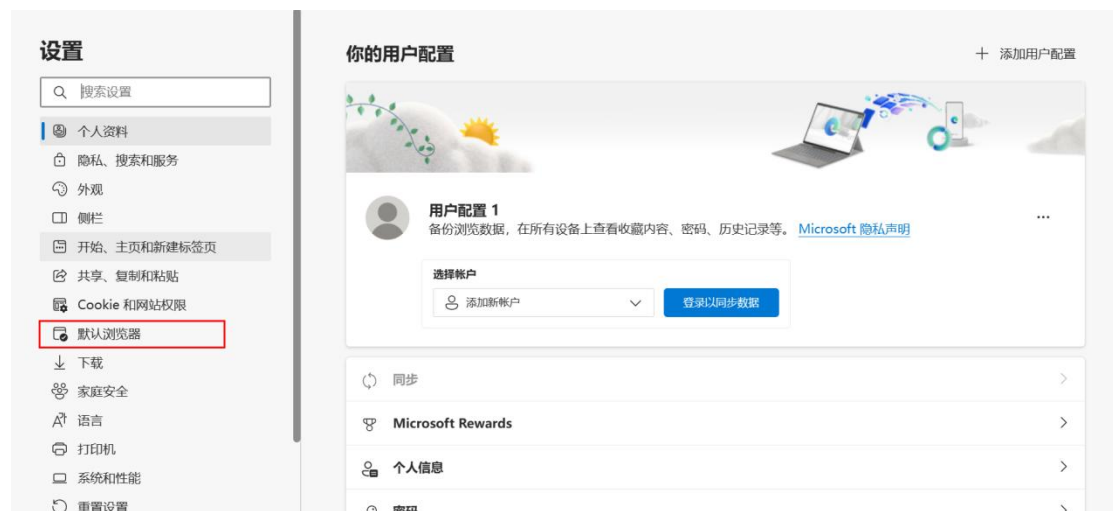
设置

搜索设置

个人资料
隐私、搜索和服务
外观
侧栏
开始、主页和新建标签页
共享、复制和粘贴
Cookie 和网站权限
默认浏览器
下载
家庭安全
语言
打印机
系统和性能
重置设置

你的用户配置

+ 添加用户配置

用户配置 1
备份浏览数据，在所有设备上查看收藏内容、密码、历史记录等。 Microsoft 隐私声明

...

选择帐户
添加新帐户
登录以同步数据

同步
Microsoft Rewards
个人信息
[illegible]